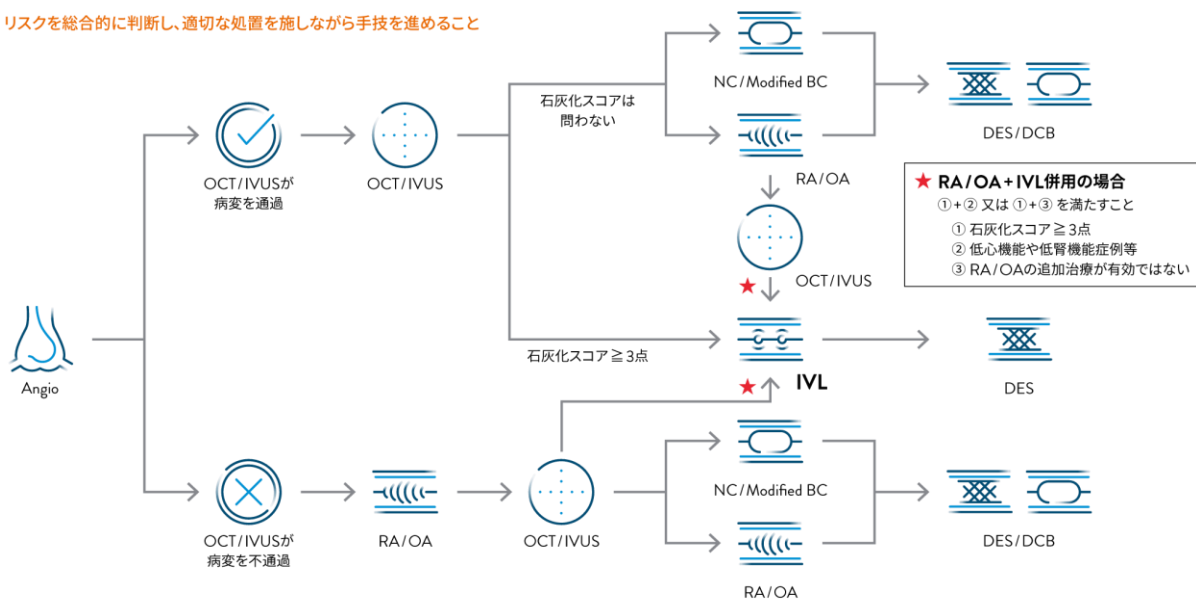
リスクを総合的に判断し、適切な処置を施しながら手技を進めること

Angio

OCT / IVUSが病変を通過

OCT / IVUS

石灰化スコアは問わない

NC / Modified BC

DES / DCB

RA / OA

★ RA / OA + IVL併用の場合
①+② 又は ①+③ を満たすこと
① 石灰化スコア ≧ 3点
② 低心機能や低腎機能症例等
③ RA / OAの追加治療が有効ではない

OCT / IVUS

★

石灰化スコア ≧ 3点

★ IVL

DES

OCT / IVUSが病変を不通過

RA / OA

OCT / IVUS

NC / Modified BC

DES / DCB

RA / OA